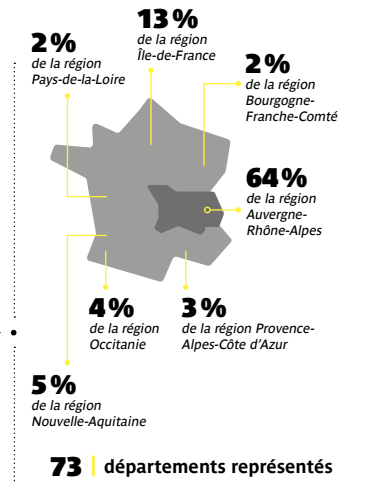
13 %
de la région
Île-de-France

2 %
de la région
Pays-de-la-Loire

2 %
de la région
Bourgogne-Franche-Comté

64 %
de la région
Auvergne-Rhône-Alpes

4 %
de la région
Occitanie

3 %
de la région Provence-Alpes-Côte d'Azur

5 %
de la région
Nouvelle-Aquitaine

73 | départements représentés